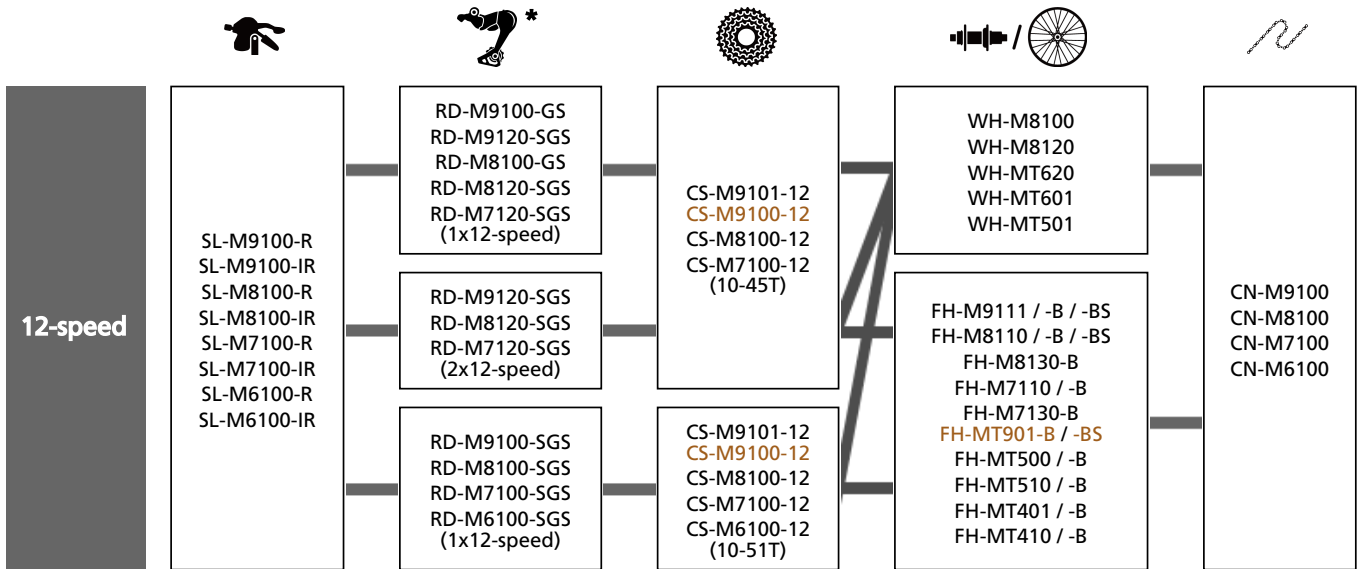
*

12-speed

SL-M9100-R
SL-M9100-IR
SL-M8100-R
SL-M8100-IR
SL-M7100-R
SL-M7100-IR
SL-M6100-R
SL-M6100-IR

RD-M9100-GS
RD-M9120-SGS
RD-M8100-GS
RD-M8120-SGS
RD-M7120-SGS
(1x12-speed)

RD-M9120-SGS
RD-M8120-SGS
RD-M7120-SGS
(2x12-speed)

RD-M9100-SGS
RD-M8100-SGS
RD-M7100-SGS
RD-M6100-SGS
(1x12-speed)

CS-M9101-12
CS-M9100-12
CS-M8100-12
CS-M7100-12
(10-45T)

CS-M9101-12
CS-M9100-12
CS-M8100-12
CS-M7100-12
CS-M6100-12
(10-51T)

WH-M8100
WH-M8120
WH-MT620
WH-MT601
WH-MT501

FH-M9111 / -B / -BS
FH-M8110 / -B / -BS
FH-M8130-B
FH-M7110 / -B
FH-M7130-B
FH-MT901-B / -BS
FH-MT500 / -B
FH-MT510 / -B
FH-MT401 / -B
FH-MT410 / -B

CN-M9100
CN-M8100
CN-M7100
CN-M6100